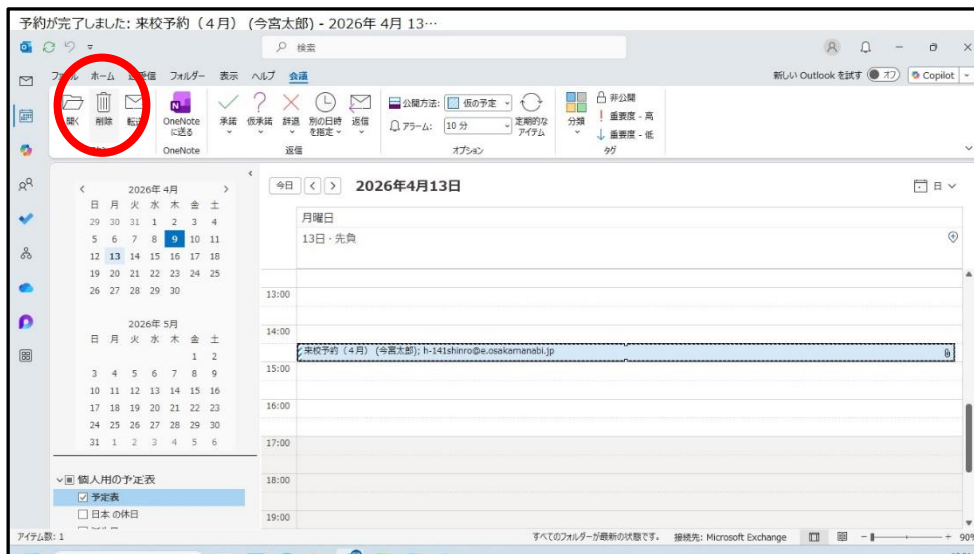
予約が完了しました: 来校予約（4月）（今宮太郎）- 2026年 4月 13…

検索

ファイル ホーム 送受信 フォルダー 表示 ヘルプ 会議

新しい Outlook を試す オフ Copilot

開く 削除 転送 OneNote に送る 承諾 仮承諾 辞退 別の日時を指定 返信 公開方法: 仮の予定 アラーム: 10 分 定期的なアイテム 分類 非公開 重要度 - 高 重要度 - 低

OneNote 返信 オプション タグ

2026年 4月
日 月 火 水 木 金 土
29 30 31 1 2 3 4
5 6 7 8 9 10 11
12 13 14 15 16 17 18
19 20 21 22 23 24 25
26 27 28 29 30

2026年 5月
日 月 火 水 木 金 土
1 2
3 4 5 6 7 8 9
10 11 12 13 14 15 16
17 18 19 20 21 22 23
24 25 26 27 28 29 30
31 1 2 3 4 5 6

個人用の予定表
予定表
日本 の休日

今日 2026年4月13日 日

月曜日
13日・先負

13:00
14:00
来校予約（4月）（今宮太郎）; h-141shinro@e.osakamanabi.jp
15:00
16:00
17:00
18:00
19:00

アイテム数: 1 すべてのフォルダーが最新の状態です。 接続先: Microsoft Exchange 90%